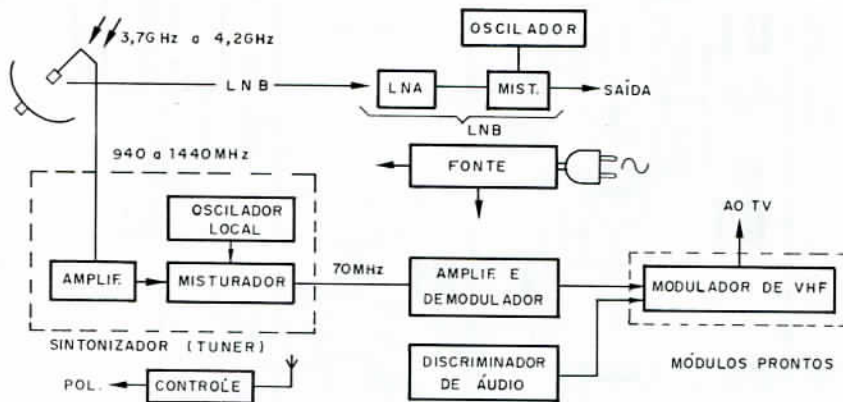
3,7G Hz a 4,2GHz

OSCILADOR

LNB

LNA

MIST.

SAÍDA

LNB

940 a 1440MHz

FONTE

OSCILADOR LOCAL

AO TV

AMPLIF.

MISTURADOR

70MHz

AMPLIF. E DEMODULADOR

MODULADOR DE VHF

SINTONIZADOR (TUNER)

DISCRIMINADOR DE ÁUDIO

MÓDULOS PRONTOS

POL.

CONTROLE